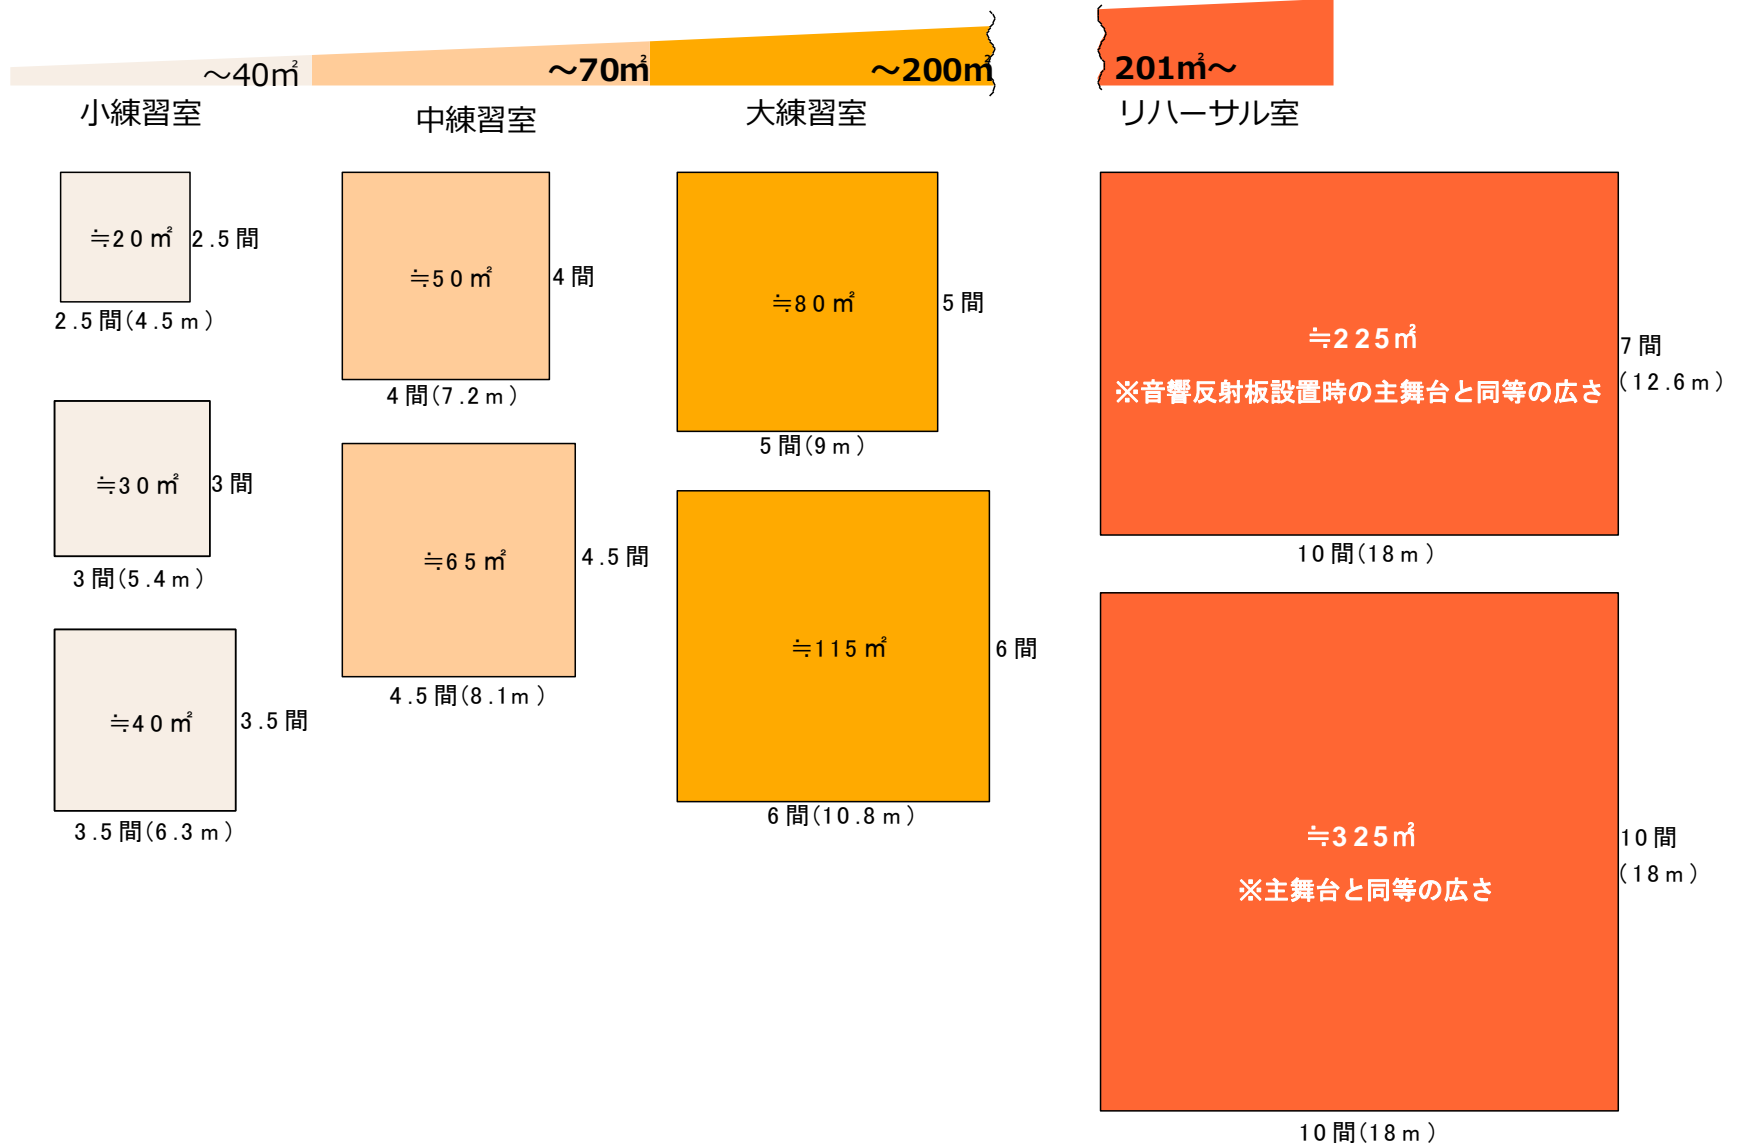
～40㎡

～70㎡

～200㎡

201㎡～

小練習室

中練習室

大練習室

リハーサル室

≒20㎡ 2.5間

2.5間(4.5m)

≒30㎡ 3間

3間(5.4m)

≒40㎡ 3.5間

3.5間(6.3m)

≒50㎡ 4間

4間(7.2m)

≒65㎡ 4.5間

4.5間(8.1m)

≒80㎡ 5間

5間(9m)

≒115㎡ 6間

6間(10.8m)

≒225㎡

※音響反射板設置時の主舞台と同等の広さ

7間 (12.6m)

10間(18m)

≒325㎡

※主舞台と同等の広さ

10間 (18m)

10間(18m)